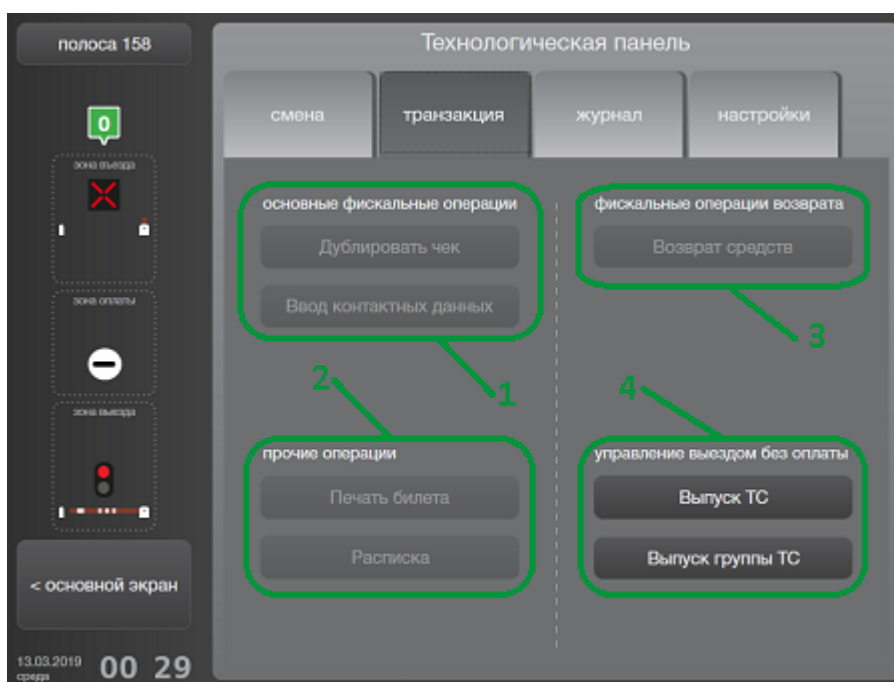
полоса 158

0

зона въезда

зона оплаты

зона выезда

< основной экран

13.03.2019 среда 00 29

Технологическая панель

смена

транзакция

журнал

настройки

основные фискальные операции

Дублировать чек

Ввод контактных данных

фискальные операции возврата

Возврат средств

3

2

1

4

прочие операции

Печать билета

Расписка

управление выездом без оплаты

Выпуск ТС

Выпуск группы ТС